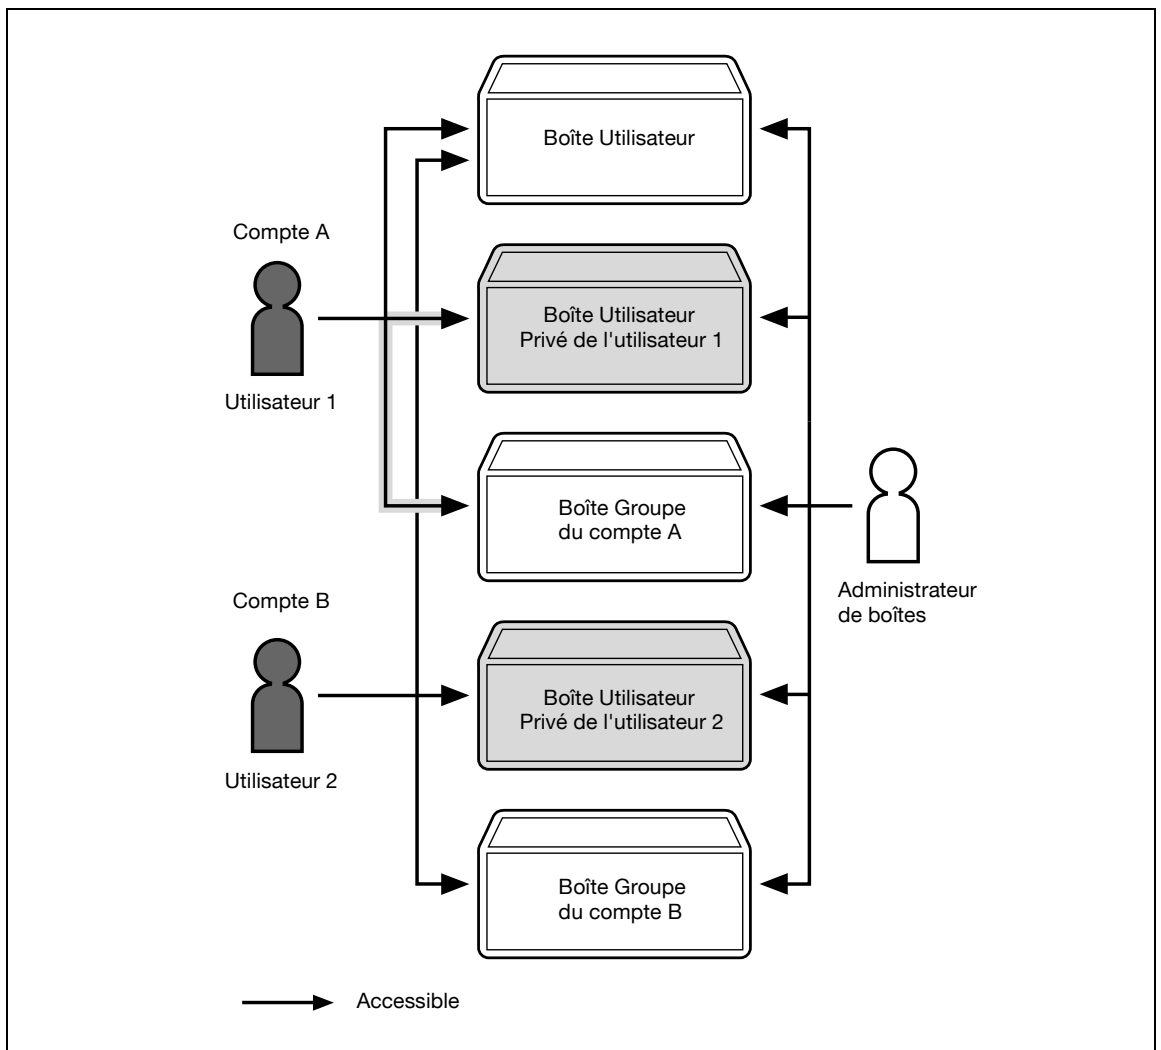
Boîte Utilisateur

Compte A

Boîte Utilisateur
Privé de l'utilisateur 1

Utilisateur 1

Boîte Groupe
du compte A

Administrateur
de boîtes

Compte B

Boîte Utilisateur
Privé de l'utilisateur 2

Utilisateur 2

Boîte Groupe
du compte B

Accessible